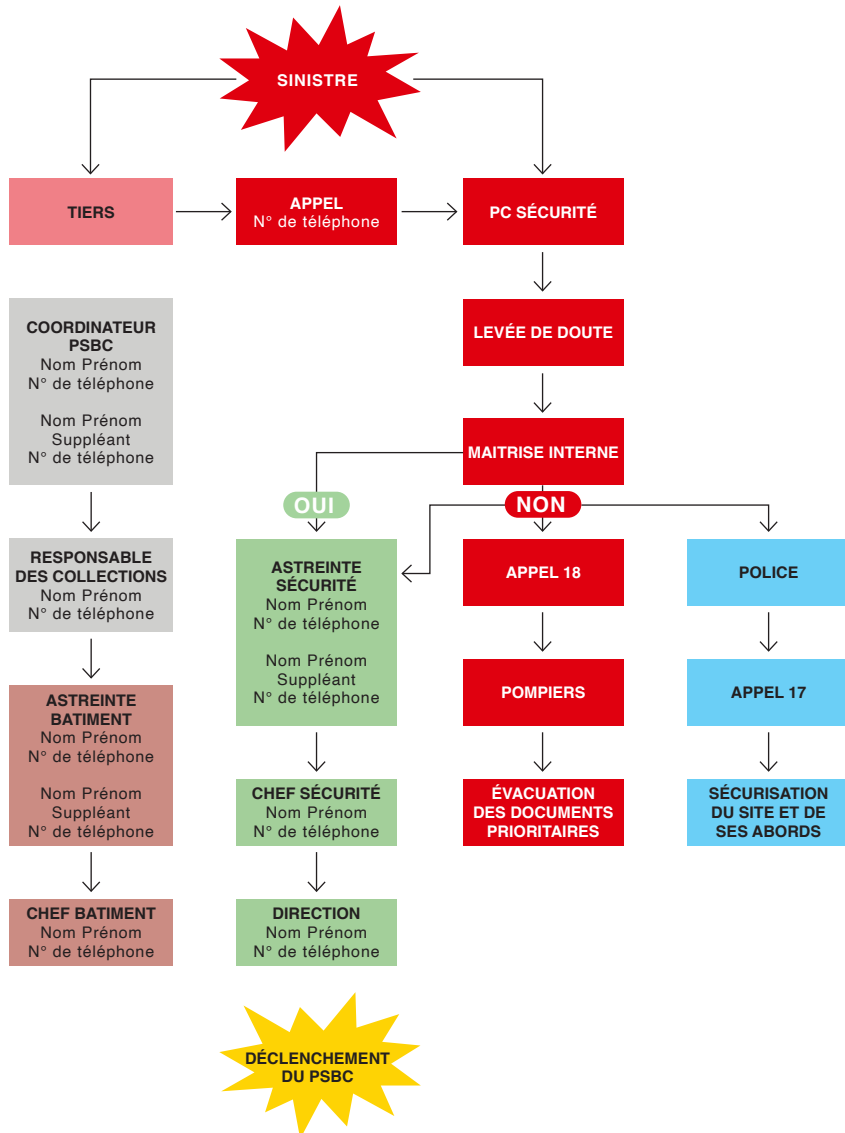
SINISTRE

TIERS

APPEL
N° de téléphone

PC SÉCURITÉ

LEVÉE DE DOUTE

MAITRISE INTERNE

OUI

NON

COORDINATEUR PSBC
Nom Prénom
N° de téléphone

Nom Prénom
Suppléant
N° de téléphone

RESPONSABLE DES COLLECTIONS
Nom Prénom
N° de téléphone

ASTREINTE BATIMENT
Nom Prénom
N° de téléphone

Nom Prénom
Suppléant
N° de téléphone

CHEF BATIMENT
Nom Prénom
N° de téléphone

ASTREINTE SÉCURITÉ
Nom Prénom
N° de téléphone

Nom Prénom
Suppléant
N° de téléphone

CHEF SÉCURITÉ
Nom Prénom
N° de téléphone

DIRECTION
Nom Prénom
N° de téléphone

APPEL 18

POMPIERS

ÉVACUATION DES DOCUMENTS PRIORITAIRES

POLICE

APPEL 17

SÉCURISATION DU SITE ET DE SES ABORDS

DÉCLENCHEMENT DU PSBC